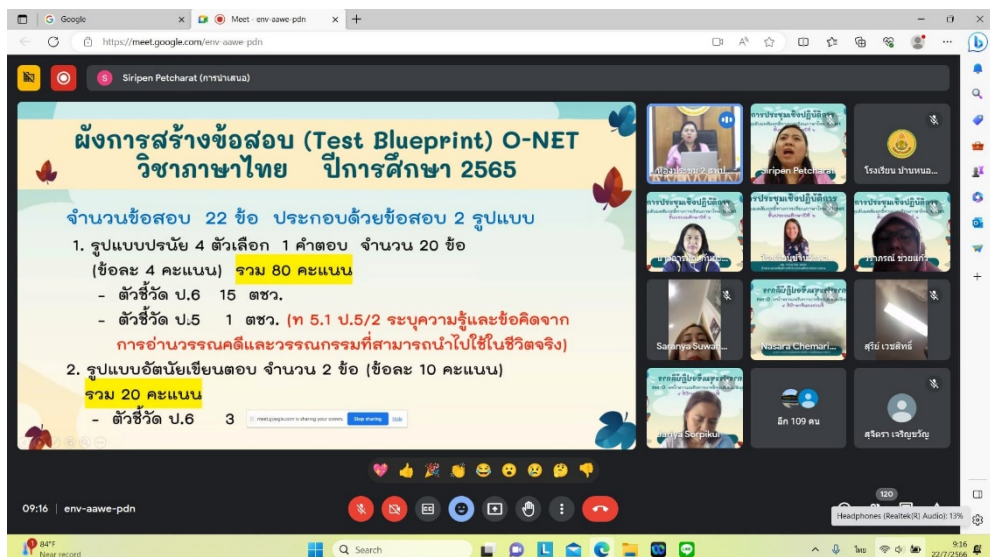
Google
Meet - env-aawe-pdn
https://meet.google.com/env-aawe-pdn

Siripen Petcharat (การนำเสนอ)

ผังการสร้างข้อสอบ (Test Blueprint) O-NET
วิชาภาษาไทย ปีการศึกษา 2565

จำนวนข้อสอบ 22 ข้อ ประกอบด้วยข้อสอบ 2 รูปแบบ
1. รูปแบบปรนัย 4 ตัวเลือก 1 คำตอบ จำนวน 20 ข้อ (ข้อละ 4 คะแนน) รวม 80 คะแนน
- ตัวชี้วัด ป.6 15 ตชว.
- ตัวชี้วัด ป.5 1 ตชว. (ท 5.1 ป.5/2 ระบุความรู้และข้อคิดจากการอ่านวรรณคดีและวรรณกรรมที่สามารถนำไปใช้ในชีวิตจริง)
2. รูปแบบอัตนัยเขียนตอบ จำนวน 2 ข้อ (ข้อละ 10 คะแนน) รวม 20 คะแนน
- ตัวชี้วัด ป.6 3

meet.google.com is sharing your screen. Stop sharing Hide

Siripen Petcharat
โรงเรียน บ้านหนอ...
Saranya Suwan...
Nasara Chemari...
สุริย์ เวชสิทธิ์
Janya Sorpikul
อีก 109 คน
สุจิตรา เจริญขวัญ
วราภรณ์ ช่วยแก้ว

09:16 | env-aawe-pdn
120
Headphones (Realtek(R) Audio): 13%

84°F
Near record
Search
ไทย
9:16
22/7/2566